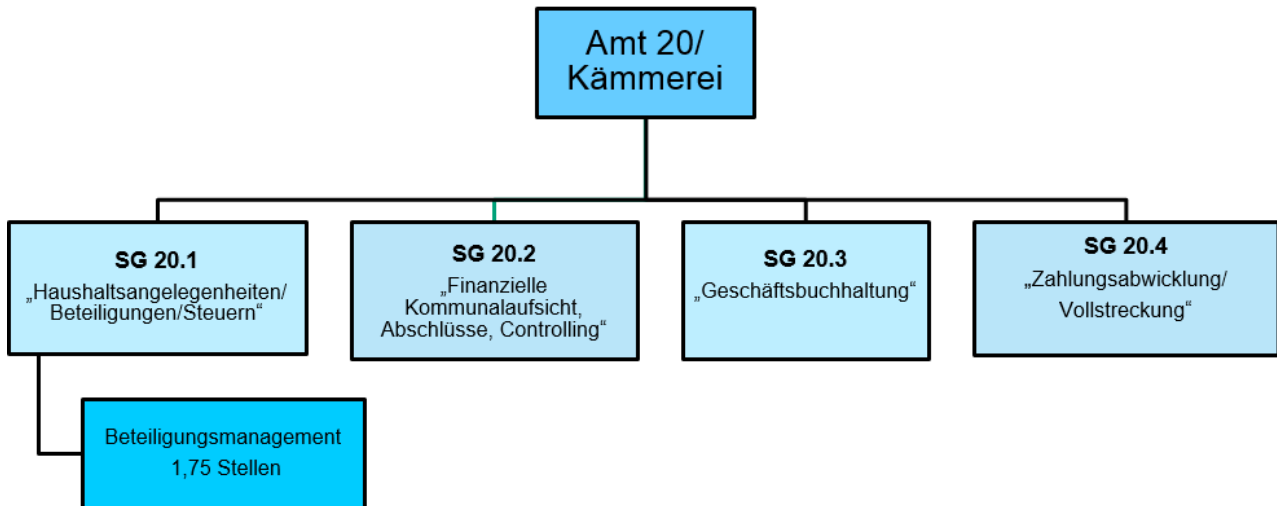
Amt 20/
Kämmerei

SG 20.1
„Haushaltsangelegenheiten/
Beteiligungen/Steuern“

SG 20.2
„Finanzielle
Kommunalaufsicht,
Abschlüsse, Controlling“

SG 20.3
„Geschäftsbuchhaltung“

SG 20.4
„Zahlungsabwicklung/
Vollstreckung“

Beteiligungsmanagement
1,75 Stellen